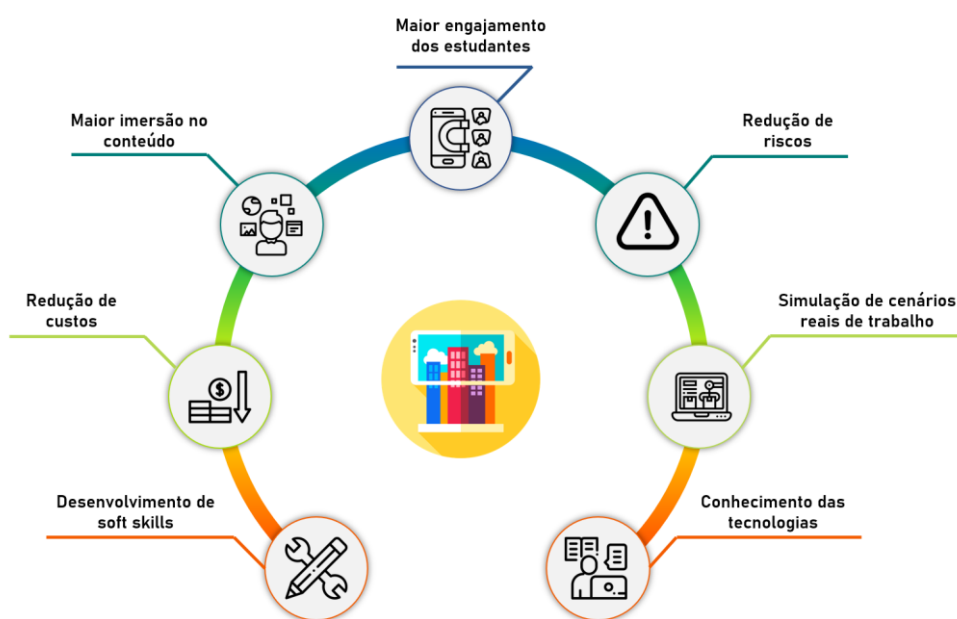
Maior engajamento dos estudantes

Maior imersão no conteúdo

Redução de riscos

Redução de custos

Simulação de cenários reais de trabalho

Desenvolvimento de soft skills

Conhecimento das tecnologias